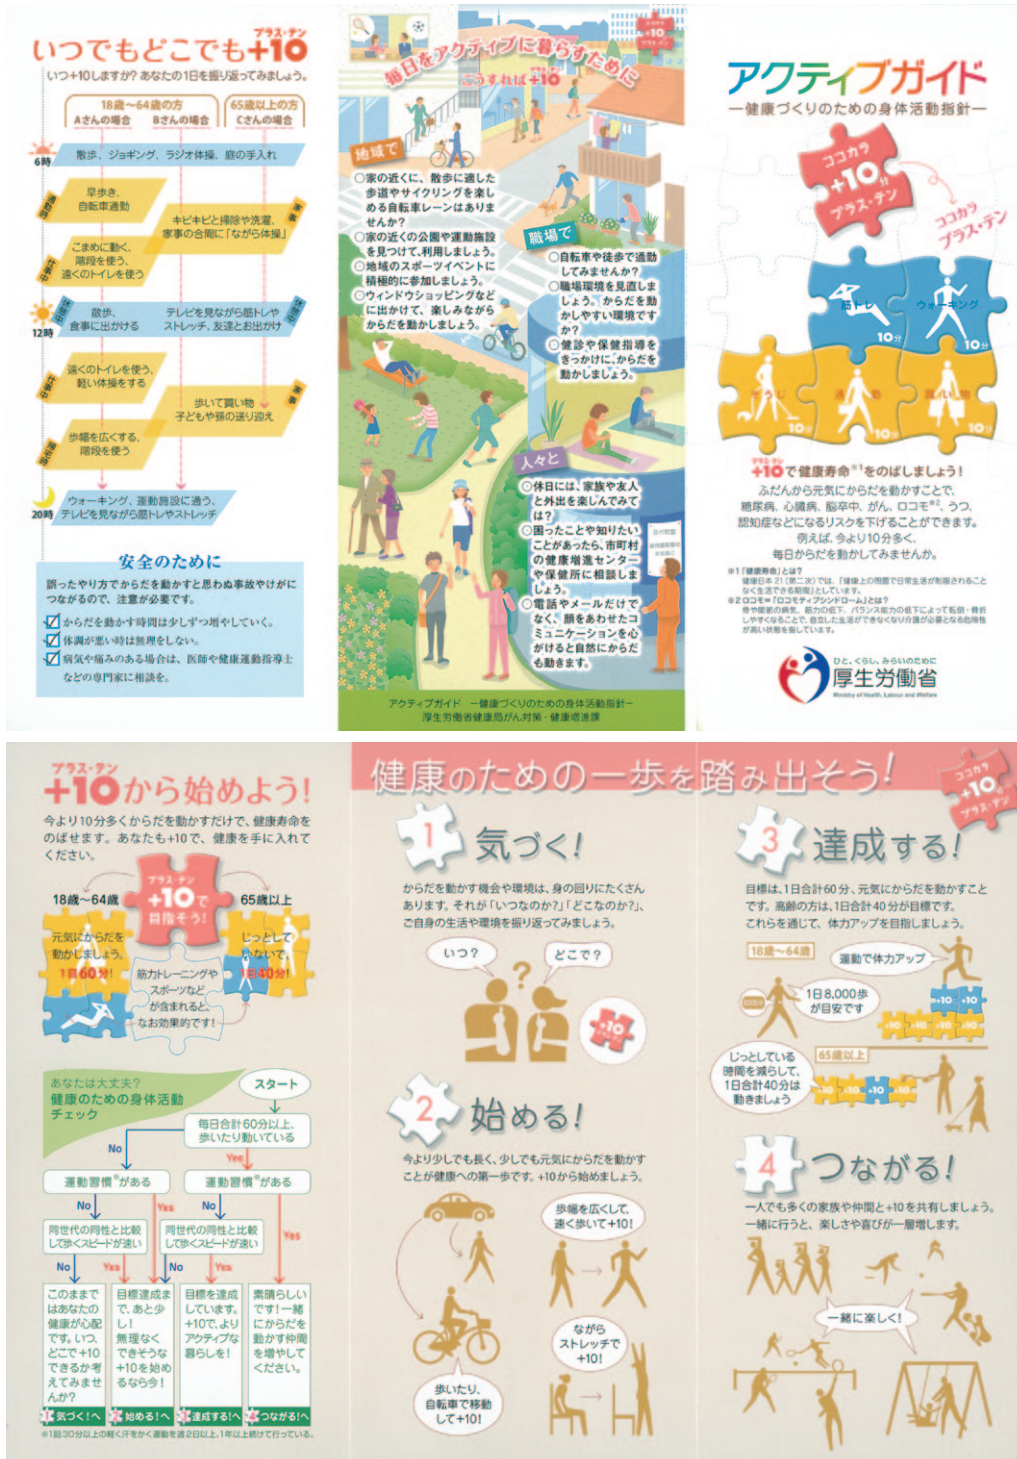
プラス・テン
いつでもどこでも+10
いつ+10しますか? あなたの1日を振り返ってみましょう。

| 18歳〜64歳の方 Aさんの場合 | 18歳〜64歳の方 Bさんの場合 | 65歳以上の方 Cさんの場合 |
|---|---|---|

6時 散歩、ジョギング、ラジオ体操、庭の手入れ
通勤 早歩き、自転車通勤
家事 キビキビと掃除や洗濯、家事の合間に「ながら体操」
仕事中 こまめに動く、階段を使う、遠くのトイレを使う
休憩 散歩、食事に出かける
休憩 テレビを見ながら筋トレやストレッチ、友達とお出かけ
12時
仕事中 遠くのトイレを使う、軽い体操をする
家事 歩いて買い物 子どもや孫の送り迎え
帰宅 歩幅を広くする、階段を使う
20時 ウォーキング、運動施設に通う、テレビを見ながら筋トレやストレッチ

安全のために
誤ったやり方でからだを動かすと思わぬ事故やけがにつながるので、注意が必要です。
からだを動かす時間は少しずつ増やしていく。
体調が悪い時は無理をしない。
病気や痛みのある場合は、医師や健康運動指導士などの専門家に相談を。

毎日をアクティブに暮らすために
こうすれば+10
地域で
○家の近くに、散歩に適した歩道やサイクリングを楽しめる自転車レーンはありませんか?
○家の近くの公園や運動施設を見つけて、利用しましょう。
○地域のスポーツイベントに積極的に参加しましょう。
○ウィンドウショッピングなどに出かけて、楽しみながらからだを動かしましょう。
職場で
○自転車や徒歩で通勤してみませんか?
○職場環境を見直しましょう。からだを動かしやすい環境ですか?
○健診や保健指導をきっかけに、からだを動かしましょう。
人々と
○休日には、家族や友人と外出を楽しんでみては?
○困ったことや知りたいことがあったら、市町村の健康増進センターや保健所に相談しましょう。
○電話やメールだけでなく、顔をあわせたコミュニケーションを心がけると自然にからだも動きます。
アクティブガイド ―健康づくりのための身体活動指針―
厚生労働省健康局がん対策・健康増進課

アクティブガイド
―健康づくりのための身体活動指針―
ココカラ +10 プラス・テン
ココカラ プラス・テン
筋トレ 10分
ウォーキング 10分
そうじ 10分
通勤 10分
買い物 10分
プラス・テン
+10で健康寿命※1をのばしましょう!
ふだんから元気にからだを動かすことで、糖尿病、心臓病、脳卒中、がん、ロコモ※2、うつ、認知症などになるリスクを下げることができます。
例えば、今より10分多く、毎日からだを動かしてみませんか。
※1「健康寿命」とは?
健康日本21(第二次)では、「健康上の問題で日常生活が制限されることなく生活できる期間」としています。
※2ロコモ=「ロコモティブシンドローム」とは?
骨や関節の病気、筋力の低下、バランス能力の低下によって転倒・骨折しやすくなることで、自立した生活ができなくなり介護が必要となる危険性が高い状態を指しています。
ひと、くらし、みらいのために
厚生労働省
Ministry of Health, Labour and Welfare

プラス・テン
+10から始めよう!
今より10分多くからだを動かすだけで、健康寿命をのばせます。あなたも+10で、健康を手に入れてください。
18歳〜64歳
65歳以上
プラス・テン +10で目指そう!
元気にからだを動かしましょう。1日60分!
筋力トレーニングやスポーツなどが含まれると、なお効果的です!
じっとしていないで、1日40分!

あなたは大丈夫?
健康のための身体活動チェック
スタート
毎日合計60分以上、歩いたり動いている
No
Yes
運動習慣※がある
運動習慣※がある
No Yes No
同世代の同性と比較して歩くスピードが速い
同世代の同性と比較して歩くスピードが速い
Yes
No Yes No Yes
このままではあなたの健康が心配です。いつ、どこで+10できるか考えてみませんか?
目標達成まで、あと少し!無理なくできそうな+10を始めるなら今!
目標を達成しています。+10でよりアクティブな暮らしを!
素晴らしいです!一緒にからだを動かす仲間を増やしてください。
1 気づく!へ
2 始める!へ
3 達成する!へ
4 つながる!へ
※1回30分以上の軽く汗をかく運動を週2日以上、1年以上続けて行っている。

健康のための一歩を踏み出そう!
ココカラ +10 プラス・テン
1 気づく!
からだを動かす機会や環境は、身の回りにたくさんあります。それが「いつなのか?」「どこなのか?」、ご自身の生活や環境を振り返ってみましょう。
いつ?
どこで?
+10
2 始める!
今より少しでも長く、少しでも元気にからだを動かすことが健康への第一歩です。+10から始めましょう。
歩幅を広くして、速く歩いて+10!
ながらストレッチで+10!
歩いたり、自転車で移動して+10!
3 達成する!
目標は、1日合計60分、元気にからだを動かすことです。高齢の方は、1日合計40分が目標です。これらを通じて、体力アップを目指しましょう。
18歳〜64歳
運動で体力アップ
1日8,000歩が目安です
+10 +10
+10 +10 +10 +10
じっとしている時間を減らして、1日合計40分は動きましょう
65歳以上
+10 +10 +10 +10
4 つながる!
一人でも多くの家族や仲間と+10を共有しましょう。一緒に行うと、楽しさや喜びが一層増します。
一緒に楽しく!